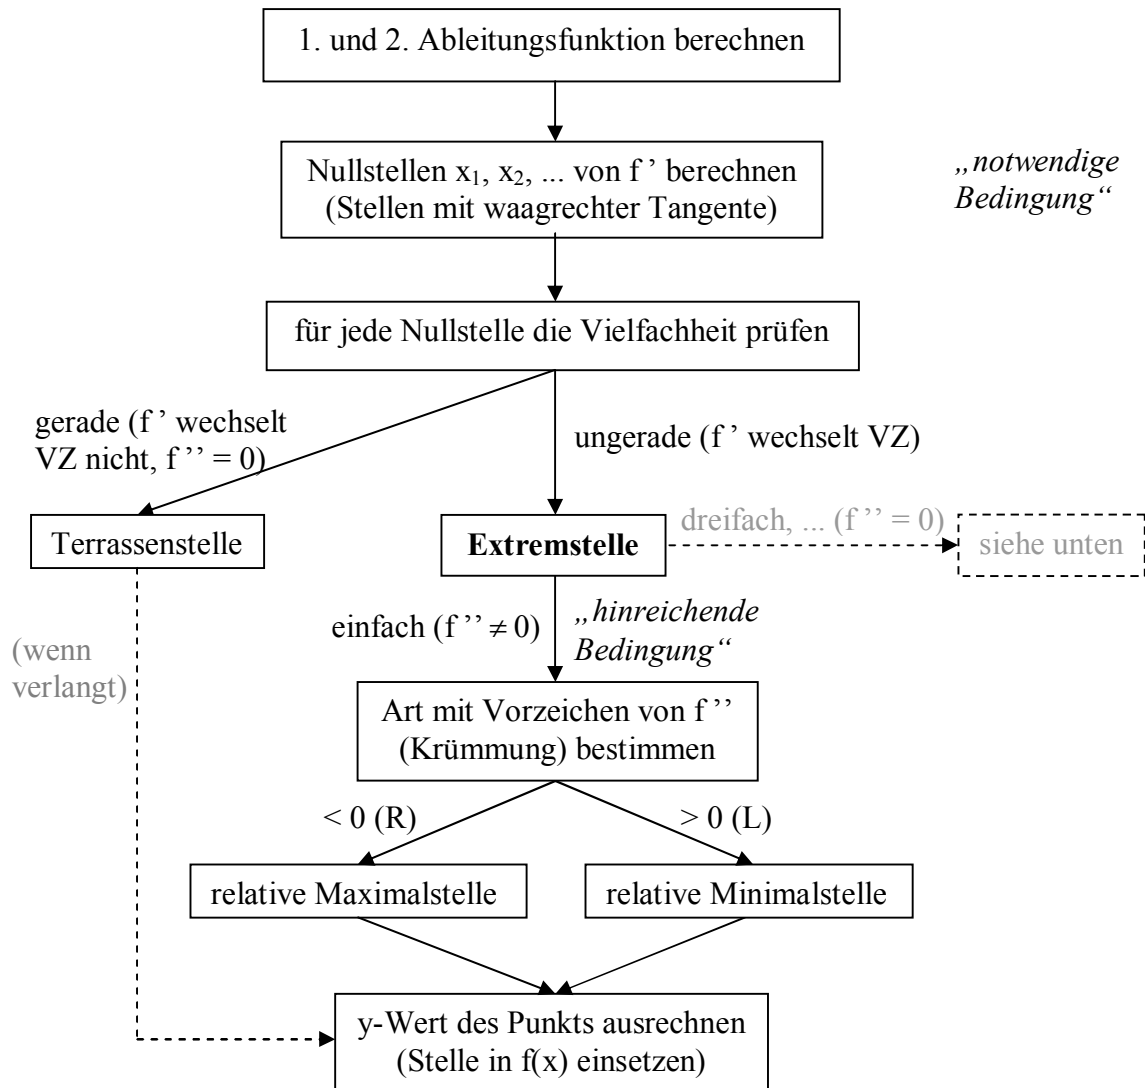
1. und 2. Ableitungsfunktion berechnen

Nullstellen $x_1$, $x_2$, ... von f ' berechnen (Stellen mit waagrechter Tangente)

„notwendige Bedingung“

für jede Nullstelle die Vielfachheit prüfen

gerade (f ' wechselt VZ nicht, f '' = 0)

ungerade (f ' wechselt VZ)

Terrassenstelle

**Extremstelle**

dreifach, ... (f '' = 0)

siehe unten

einfach (f '' $\neq$ 0)

„hinreichende Bedingung“

(wenn verlangt)

Art mit Vorzeichen von f '' (Krümmung) bestimmen

< 0 (R)

> 0 (L)

relative Maximalstelle

relative Minimalstelle

y-Wert des Punkts ausrechnen (Stelle in f(x) einsetzen)